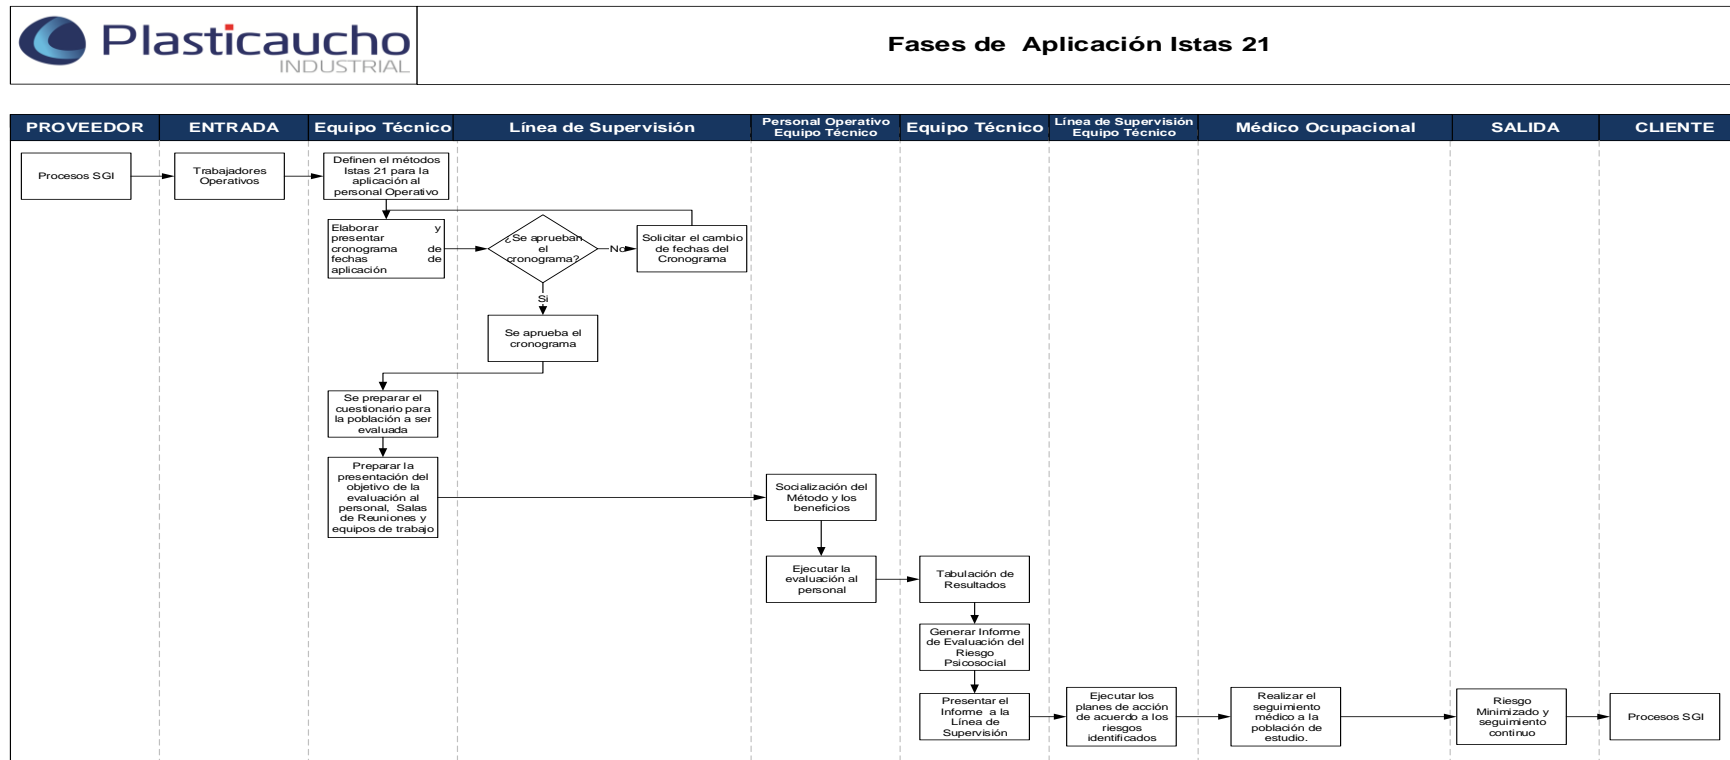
Plasticaucho
INDUSTRIAL

Fases de Aplicación Istas 21

| PROVEEDOR | ENTRADA | Equipo Técnico | Línea de Supervisión | Personal Operativo Equipo Técnico | Equipo Técnico | Línea de Supervisión Equipo Técnico | Médico Ocupacional | SALIDA | CLIENTE |
|---|---|---|---|---|---|---|---|---|---|

Procesos SGI

Trabajadores Operativos

Definen el métodos Istas 21 para la aplicación al personal Operativo

Elaborar y presentar cronograma de fechas de aplicación

¿Se aprueban el cronograma?

No

Solicitar el cambio de fechas del Cronograma

Si

Se aprueba el cronograma

Se preparar el cuestionario para la población a ser evaluada

Preparar la presentación del objetivo de la evaluación al personal, Salas de Reuniones y equipos de trabajo

Socialización del Método y los beneficios

Ejecutar la evaluación al personal

Tabulación de Resultados

Generar Informe de Evaluación del Riesgo Psicosocial

Presentar el Informe a la Línea de Supervisión

Ejecutar los planes de acción de acuerdo a los riesgos identificados

Realizar el seguimiento médico a la población de estudio.

Riesgo Minimizado y seguimiento continuo

Procesos SGI